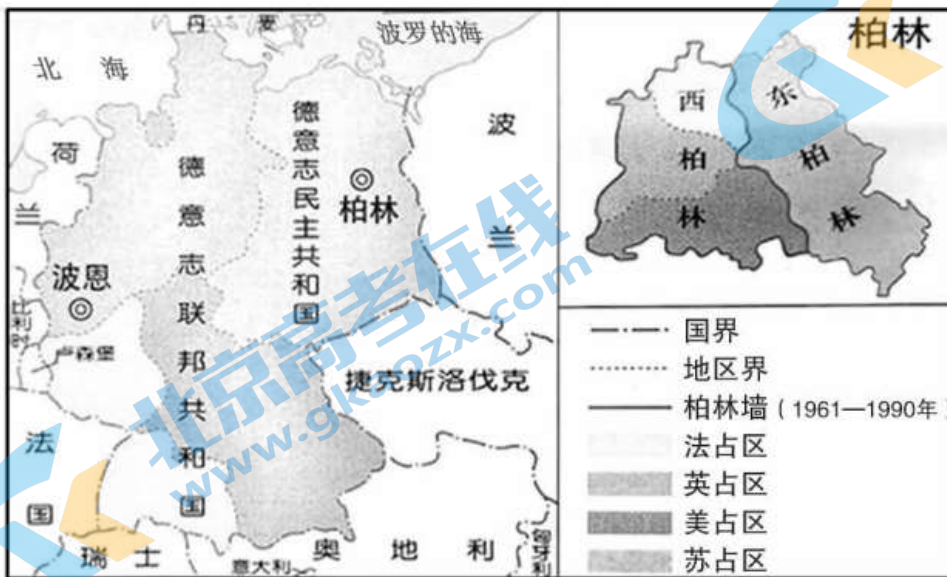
丹 麦

波罗的海

北 海

荷

兰

比

利

卢森堡

波恩

德意志联邦共和国

德意志民主共和国

柏林

波

兰

捷克斯洛伐克

法

国

瑞 士

意大利

奥 地 利

匈牙利

柏林

西

柏

林

东

柏

林

国界

地区界

柏林墙（1961—1990年）

法占区

英占区

美占区

苏占区

北京高考在线

www.gkaozx.com